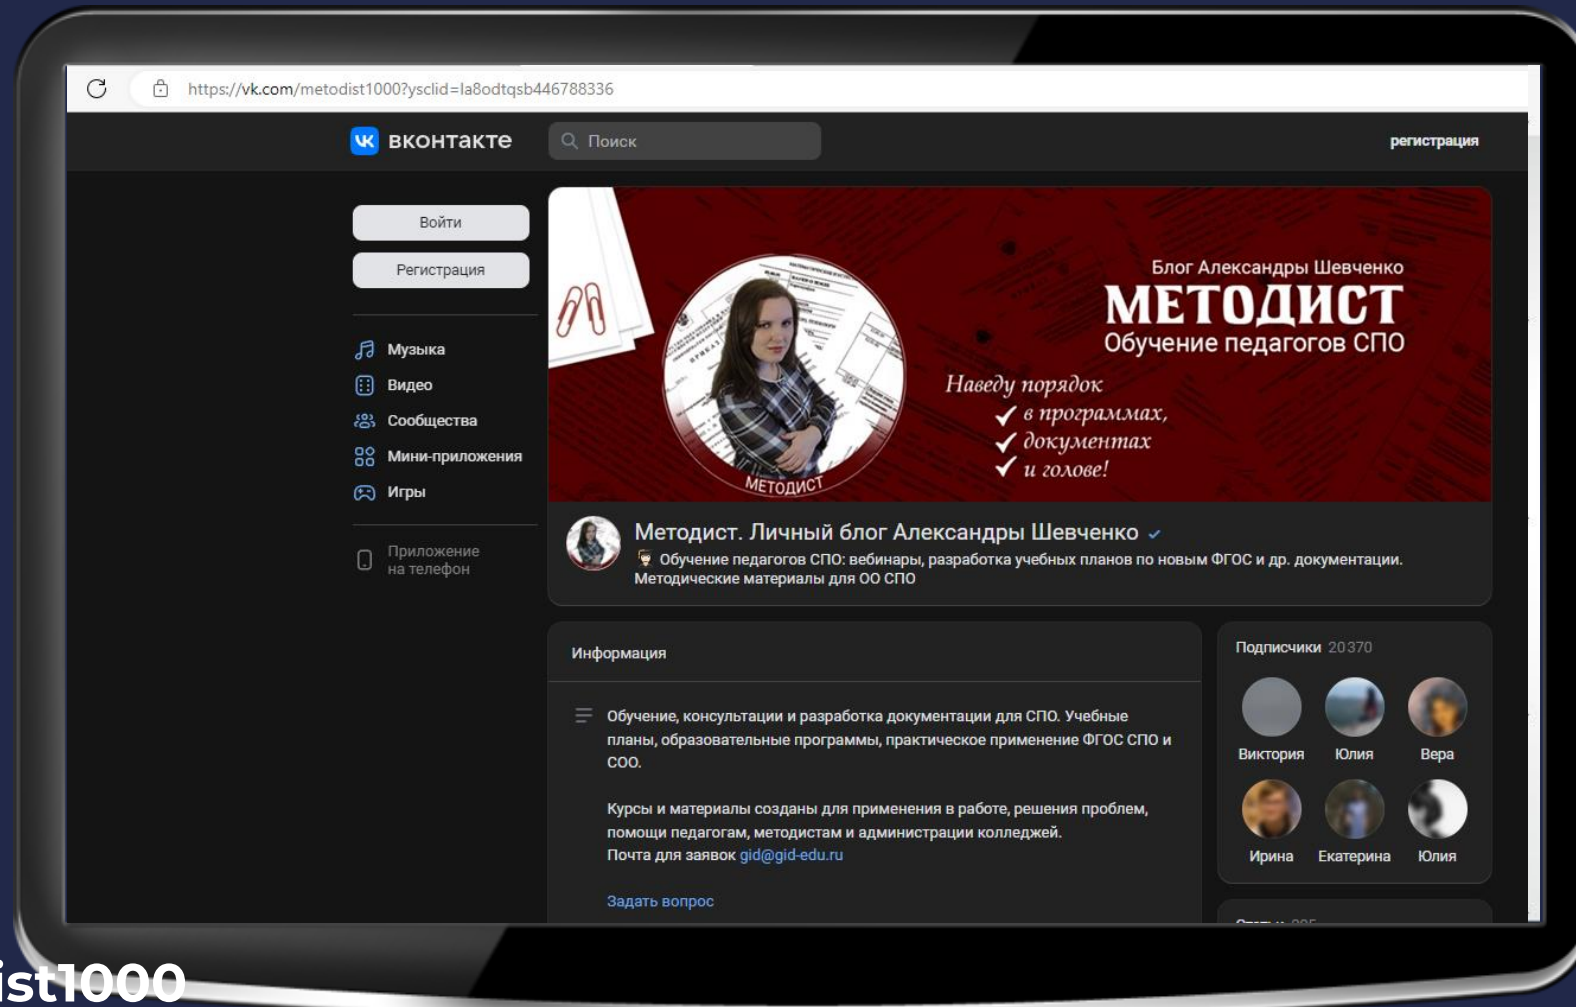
https://vk.com/metodist1000?ysclid=la8odtqsb446788336

вконтакте

Поиск

регистрация

Войти

Регистрация

Музыка

Видео

Сообщества

Мини-приложения

Игры

Приложение на телефон

Блог Александры Шевченко

МЕТОДИСТ

Обучение педагогов СПО

Наведу порядок
✓ в программах,
✓ документах
✓ и голове!

МЕТОДИСТ

Методист. Личный блог Александры Шевченко

Обучение педагогов СПО: вебинары, разработка учебных планов по новым ФГОС и др. документации. Методические материалы для ОО СПО

Информация

Обучение, консультации и разработка документации для СПО. Учебные планы, образовательные программы, практическое применение ФГОС СПО и СОО.

Курсы и материалы созданы для применения в работе, решения проблем, помощи педагогам, методистам и администрации колледжей.
Почта для заявок gid@gid-edu.ru

Задать вопрос

Подписчики 20370

Виктория Юлия Вера

Ирина Екатерина Юлия

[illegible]

ist1000